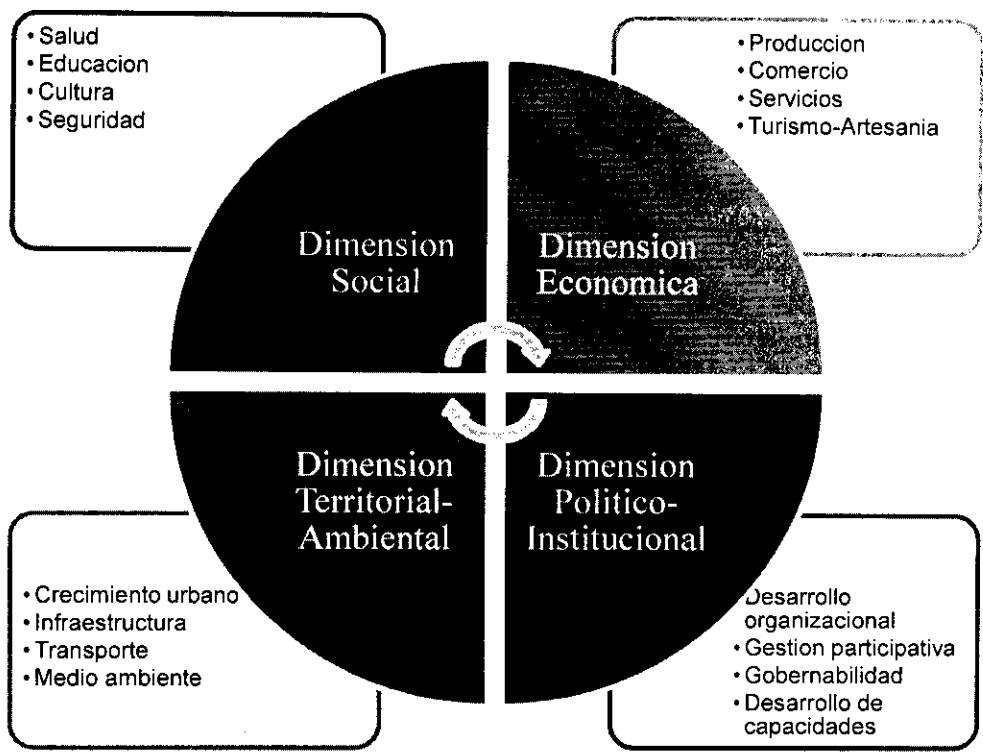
• Salud
• Educacion
• Cultura
• Seguridad

• Produccion
• Comercio
• Servicios
• Turismo-Artesania

Dimension Social

Dimension Economica

Dimension Territorial-Ambiental

Dimension Politico-Institucional

• Crecimiento urbano
• Infraestructura
• Transporte
• Medio ambiente

Desarrollo organizacional
• Gestion participativa
• Gobernabilidad
• Desarrollo de capacidades